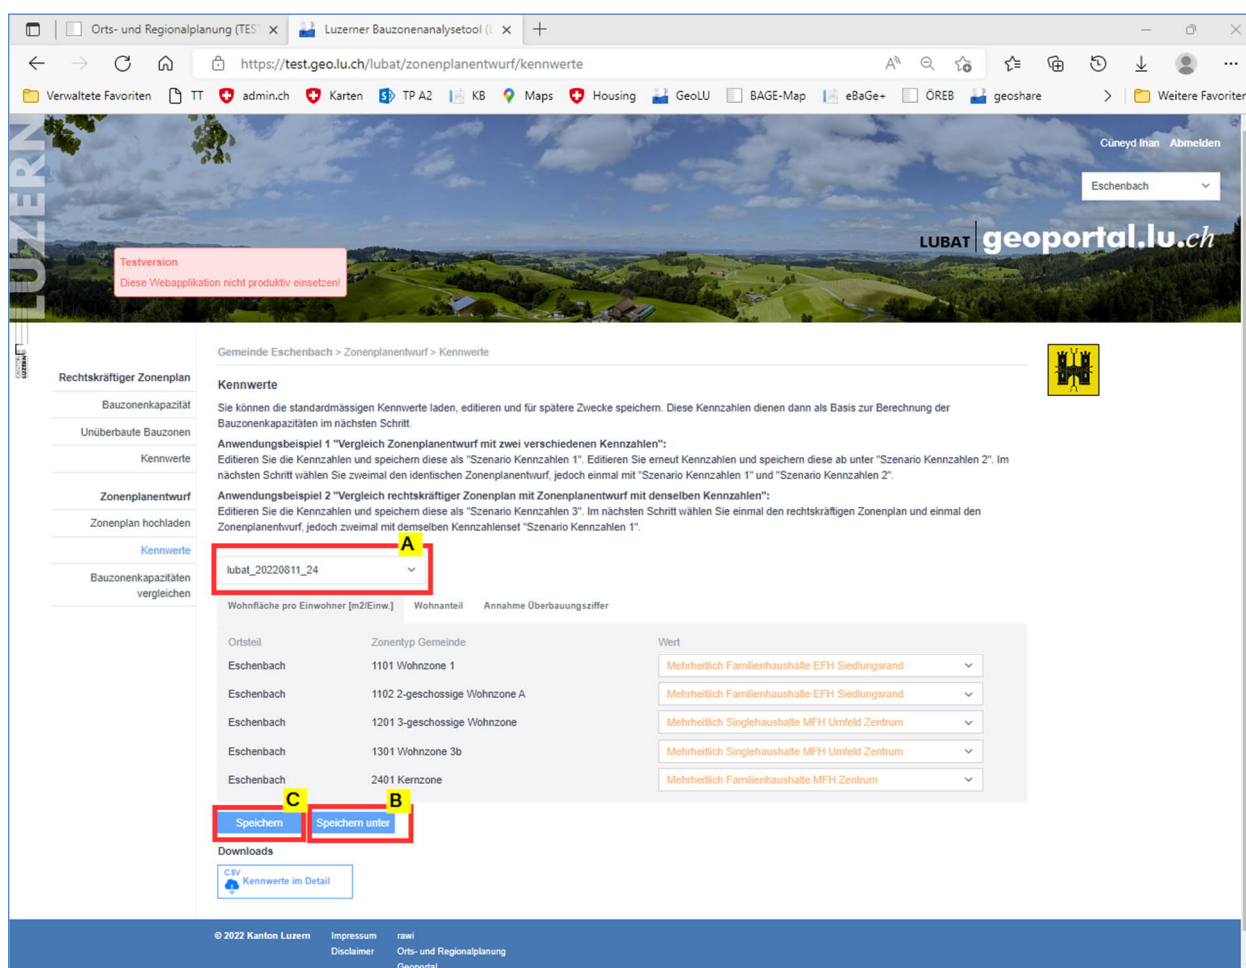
Orts- und Regionalplanung (TES
Luzerner Bauzonenanalysetool (
https://test.geo.lu.ch/lubat/zonenplanentwurf/kennwerte

Verwaltete Favoriten TT admin.ch Karten TP A2 KB Maps Housing GeoLU BAGE-Map eBaGe+ ÖREB geoshare Weitere Favoriten

LUZERN

Cüneyd Inan Abmelden

Eschenbach

LUBAT geoportal.lu.ch

Testversion
Diese Webapplikation nicht produktiv einsetzen!

Rechtskräftiger Zonenplan
Bauzonenkapazität
Unüberbaute Bauzonen
Kennwerte

Zonenplanentwurf
Zonenplan hochladen
Kennwerte
Bauzonenkapazitäten vergleichen

Gemeinde Eschenbach > Zonenplanentwurf > Kennwerte

Kennwerte

Sie können die standardmässigen Kennwerte laden, editieren und für spätere Zwecke speichern. Diese Kennzahlen dienen dann als Basis zur Berechnung der Bauzonenkapazitäten im nächsten Schritt.

Anwendungsbeispiel 1 "Vergleich Zonenplanentwurf mit zwei verschiedenen Kennzahlen":
Editieren Sie die Kennzahlen und speichern diese als "Szenario Kennzahlen 1". Editieren Sie erneut Kennzahlen und speichern diese ab unter "Szenario Kennzahlen 2". Im nächsten Schritt wählen Sie zweimal den identischen Zonenplanentwurf, jedoch einmal mit "Szenario Kennzahlen 1" und "Szenario Kennzahlen 2".

Anwendungsbeispiel 2 "Vergleich rechtskräftiger Zonenplan mit Zonenplanentwurf mit denselben Kennzahlen":
Editieren Sie die Kennzahlen und speichern diese als "Szenario Kennzahlen 3". Im nächsten Schritt wählen Sie einmal den rechtskräftigen Zonenplan und einmal den Zonenplanentwurf, jedoch zweimal mit demselben Kennzahlenset "Szenario Kennzahlen 1".

A
lubat_20220811_24

Wohnfläche pro Einwohner [m2/Einw.] Wohnanteil Annahme Überbauungsziffer

| Ortsteil | Zonentyp Gemeinde | Wert |
|---|---|---|
| Eschenbach | 1101 Wohnzone 1 | Mehrheitlich Familienhaushalte EFH Siedlungsrand |
| Eschenbach | 1102 2-geschossige Wohnzone A | Mehrheitlich Familienhaushalte EFH Siedlungsrand |
| Eschenbach | 1201 3-geschossige Wohnzone | Mehrheitlich Singlehaushalte MFH Umfeld Zentrum |
| Eschenbach | 1301 Wohnzone 3b | Mehrheitlich Singlehaushalte MFH Umfeld Zentrum |
| Eschenbach | 2401 Kernzone | Mehrheitlich Familienhaushalte MFH Zentrum |

C B
Speichern Speichern unter

Downloads
CSV Kennwerte im Detail

© 2022 Kanton Luzern Impressum Disclaimer rawi Orts- und Regionalplanung Geoportal